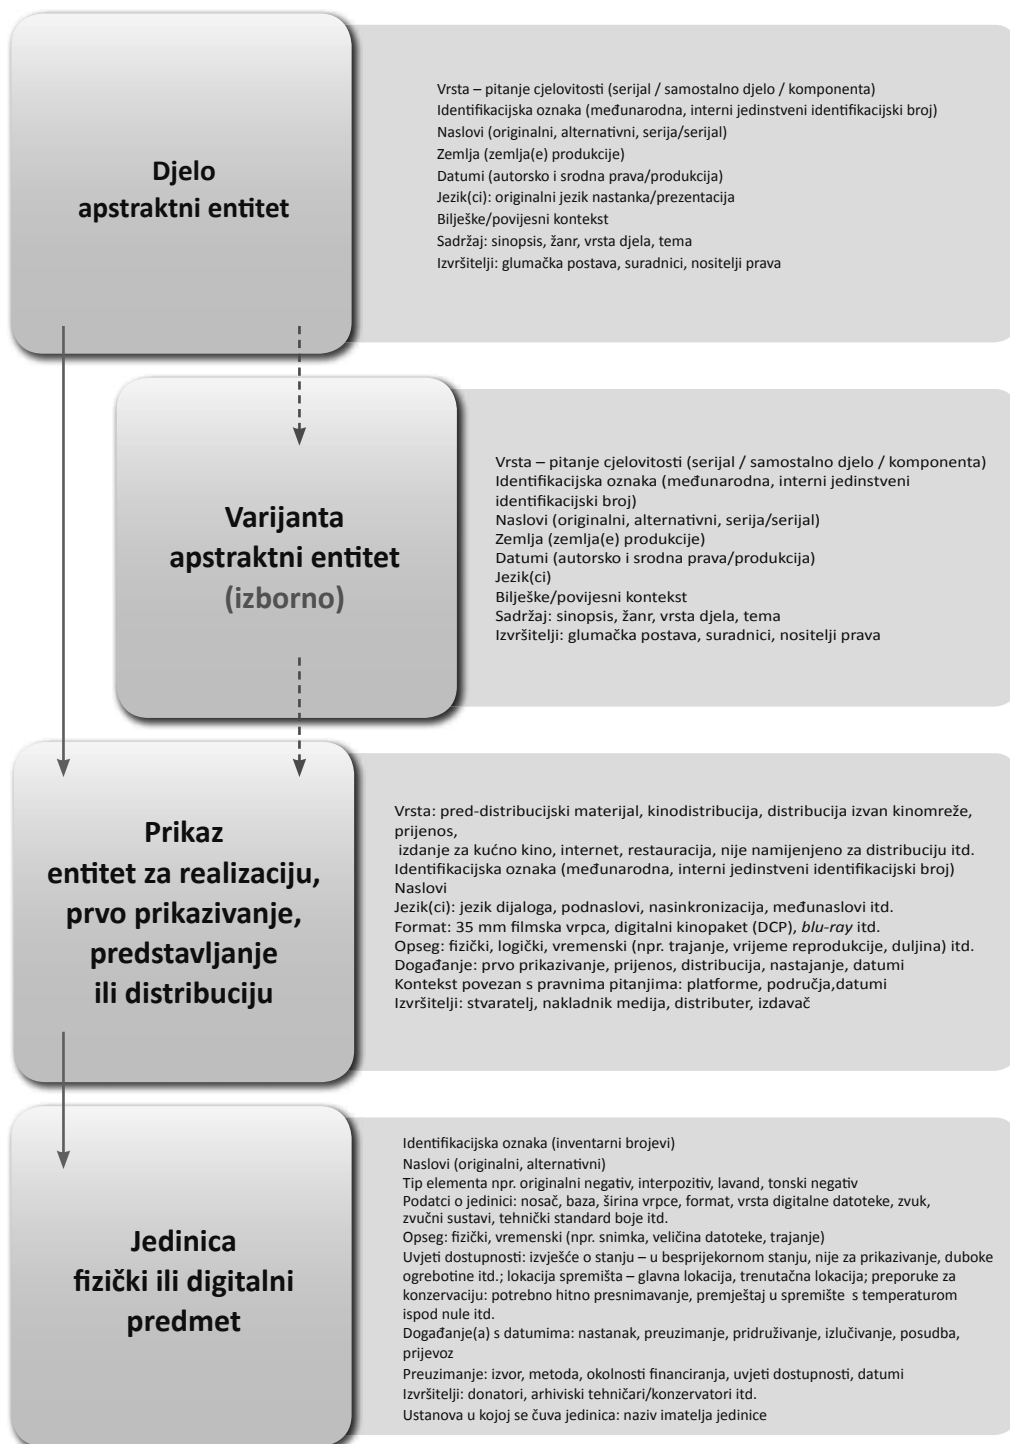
Djelo
apstraktni entitet

Vrsta – pitanje cjelovitosti (serijal / samostalno djelo / komponenta)
Identifikacijska oznaka (međunarodna, interni jedinstveni identifikacijski broj)
Naslovi (originalni, alternativni, serija/serijal)
Zemlja (zemlja(e) produkcije)
Datumi (autorsko i srodna prava/produkcija)
Jezik(ci): originalni jezik nastanka/prezentacija
Bilješke/povijesni kontekst
Sadržaj: sinopsis, žanr, vrsta djela, tema
Izvršitelji: glumačka postava, suradnici, nositelji prava

Varijanta
apstraktni entitet
(izborno)

Vrsta – pitanje cjelovitosti (serijal / samostalno djelo / komponenta)
Identifikacijska oznaka (međunarodna, interni jedinstveni identifikacijski broj)
Naslovi (originalni, alternativni, serija/serijal)
Zemlja (zemlja(e) produkcije)
Datumi (autorsko i srodna prava/produkcija)
Jezik(ci)
Bilješke/povijesni kontekst
Sadržaj: sinopsis, žanr, vrsta djela, tema
Izvršitelji: glumačka postava, suradnici, nositelji prava

Prikaz
entitet za realizaciju,
prvo prikazivanje,
predstavljanje
ili distribuciju

Vrsta: pred-distribucijski materijal, kinodistribucija, distribucija izvan kinomreže, prijenos,
izdanje za kućno kino, internet, restauracija, nije namijenjeno za distribuciju itd.
Identifikacijska oznaka (međunarodna, interni jedinstveni identifikacijski broj)
Naslovi
Jezik(ci): jezik dijaloga, podnaslovi, nasinkronizacija, međunaslovi itd.
Format: 35 mm filmska vrpca, digitalni kinopaket (DCP), blu-ray itd.
Opseg: fizički, logički, vremenski (npr. trajanje, vrijeme reprodukcije, duljina) itd.
Događanje: prvo prikazivanje, prijenos, distribucija, nastajanje, datumi
Kontekst povezan s pravnima pitanjima: platforme, područja,datumi
Izvršitelji: stvaratelj, nakladnik medija, distributer, izdavač

Jedinica
fizički ili digitalni
predmet

Identifikacijska oznaka (inventarni brojevi)
Naslovi (originalni, alternativni)
Tip elementa npr. originalni negativ, interpozitiv, lavand, tonski negativ
Podatci o jedinici: nosač, baza, širina vrpce, format, vrsta digitalne datoteke, zvuk, zvučni sustavi, tehnički standard boje itd.
Opseg: fizički, vremenski (npr. snimka, veličina datoteke, trajanje)
Uvjeti dostupnosti: izvješće o stanju – u besprijekornom stanju, nije za prikazivanje, duboke ogrebotine itd.; lokacija spremišta – glavna lokacija, trenutačna lokacija; preporuke za konzervaciju: potrebno hitno presnimavanje, premještaj u spremište s temperaturom ispod nule itd.
Događanje(a) s datumima: nastanak, preuzimanje, pridruživanje, izlučivanje, posudba, prijevoz
Preuzimanje: izvor, metoda, okolnosti financiranja, uvjeti dostupnosti, datumi
Izvršitelji: donatori, arhiviski tehničari/konzervatori itd.
Ustanova u kojoj se čuva jedinica: naziv imatelja jedinice